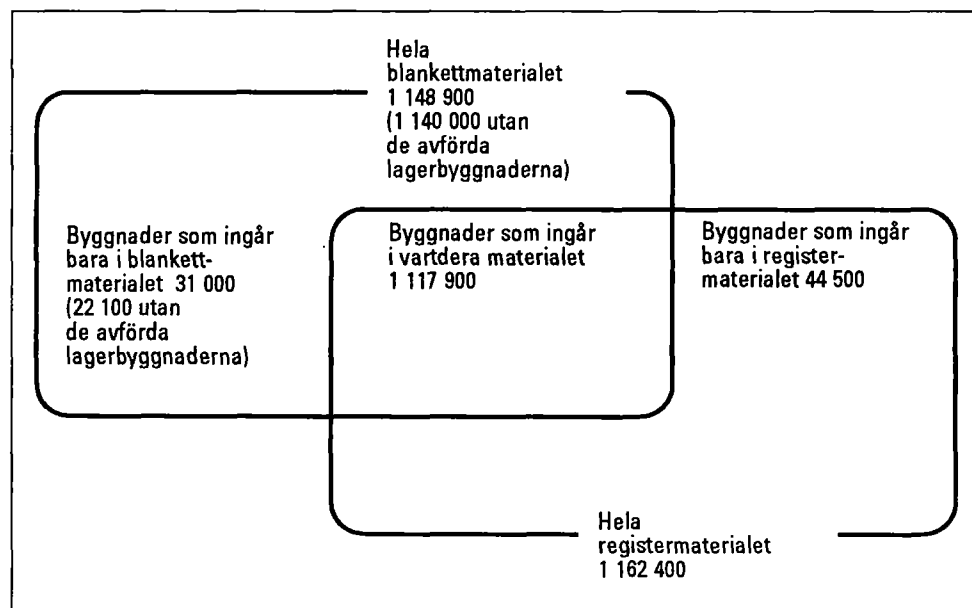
Hela blankettmaterialet 1 148 900 (1 140 000 utan de avförda lagerbyggnaderna)

Byggnader som ingår bara i blankettmaterialet 31 000 (22 100 utan de avförda lagerbyggnaderna)

Byggnader som ingår i vartdera materialet 1 117 900

Byggnader som ingår bara i registermaterialet 44 500

Hela registermaterialet 1 162 400